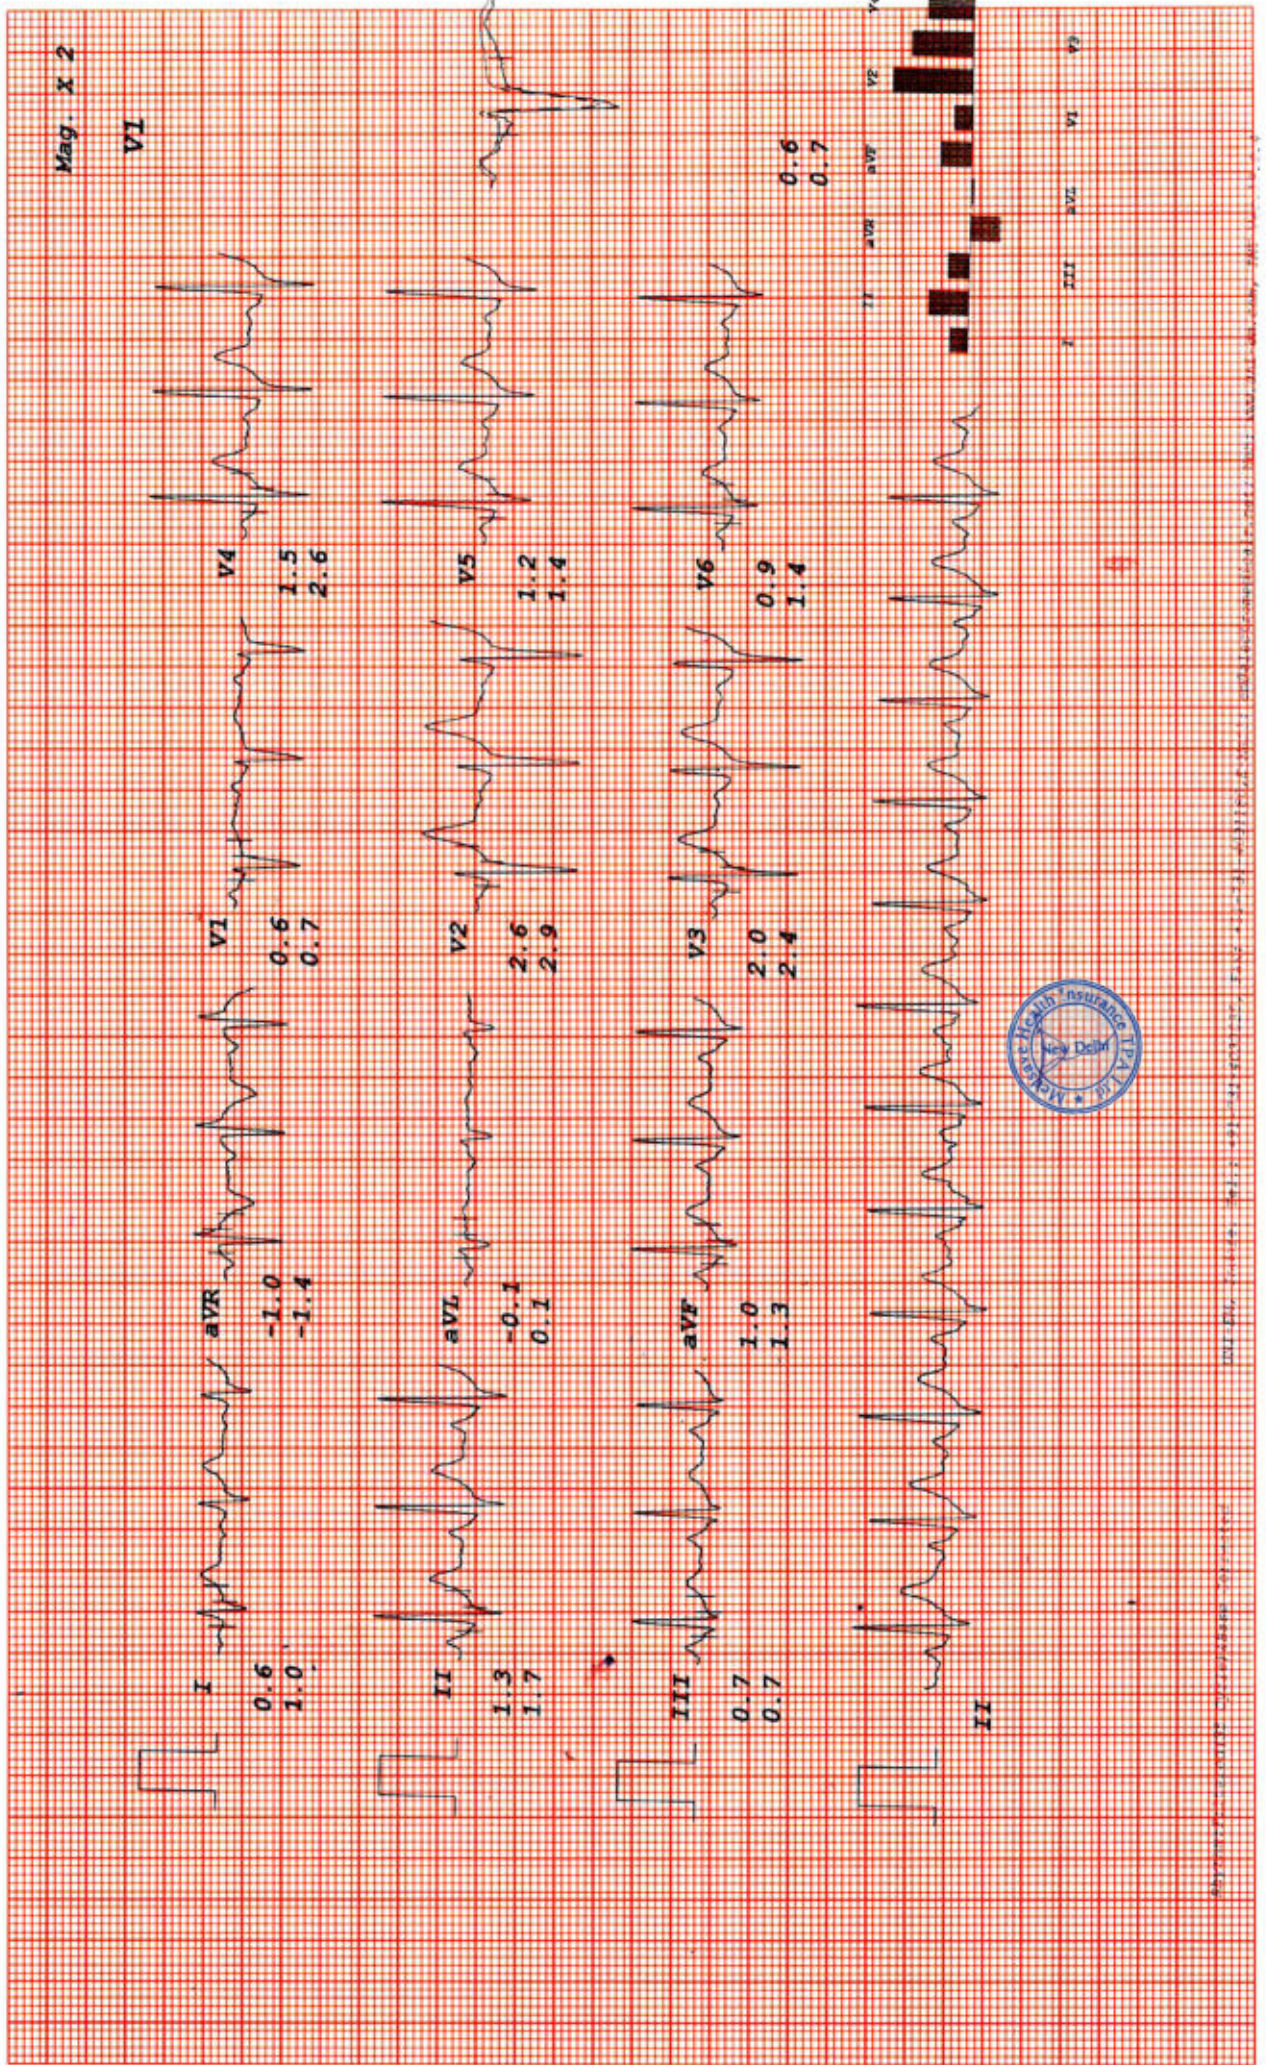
Mag. X 2
V1

0.6
0.7

I
0.6
1.0

aVR
-1.0
-1.4

V1
0.6
0.7

V4
1.5
2.6

II
1.3
1.7

aVL
-0.1
0.1

V2
2.6
2.9

V5
1.2
1.4

III
0.7
0.7

aVF
1.0
1.3

V3
2.0
2.4

V6
0.9
1.4

II

I II III aVR aVL aVF V1 V2 V3

Medsave Health Insurance TPA Ltd. New Delhi